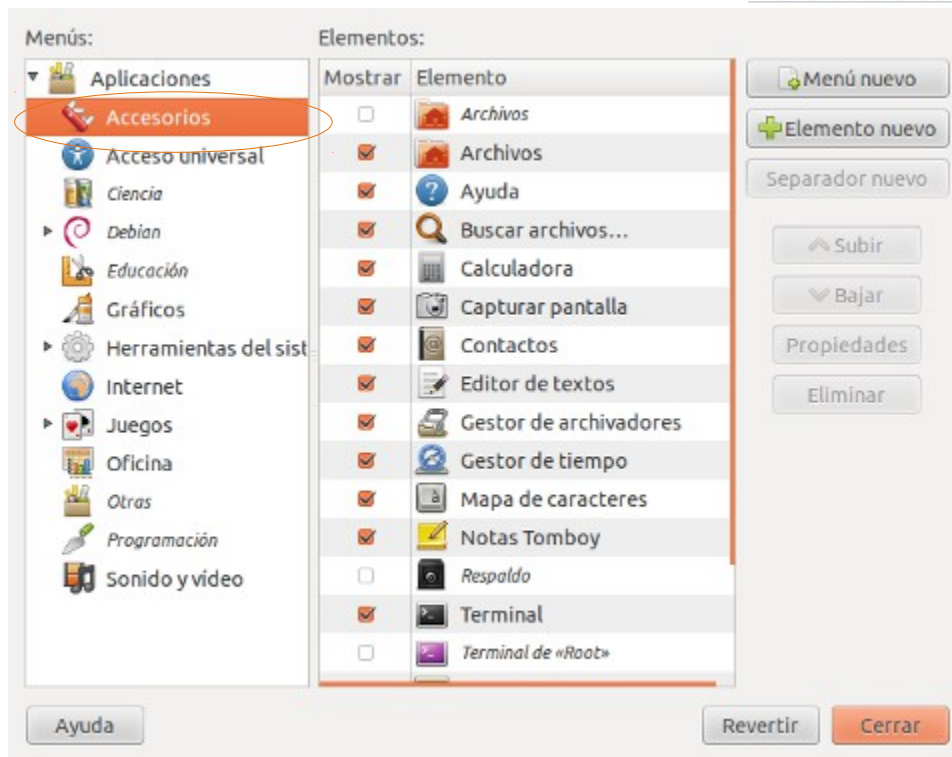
Menús:

Aplicaciones
Accesorios
Acceso universal
Ciencia
Debian
Educación
Gráficos
Herramientas del sist
Internet
Juegos
Oficina
Otras
Programación
Sonido y vídeo

Elementos:

| Mostrar | Elemento |
|---|---|
| ☐ | Archivos |
| ☑ | Archivos |
| ☑ | Ayuda |
| ☑ | Buscar archivos... |
| ☑ | Calculadora |
| ☑ | Capturar pantalla |
| ☑ | Contactos |
| ☑ | Editor de textos |
| ☑ | Gestor de archivadores |
| ☑ | Gestor de tiempo |
| ☑ | Mapa de caracteres |
| ☑ | Notas Tomboy |
| ☐ | Respaldo |
| ☑ | Terminal |
| ☐ | Terminal de «Root» |

Menú nuevo
Elemento nuevo
Separador nuevo
Subir
Bajar
Propiedades
Eliminar

Ayuda
Revertir
Cerrar